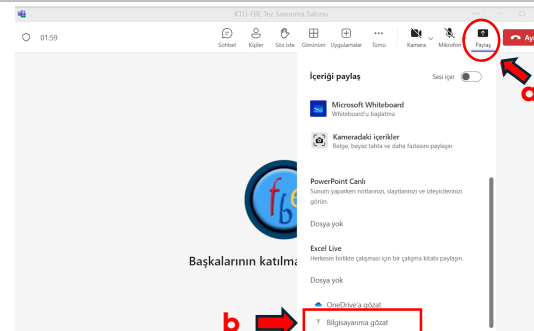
KTÜ-FBE Tez Savunma Salonu

01:59

Sohbet Kişiler Söz iste Görünüm Uygulamalar Tümü Kamera Mikrofon Paylaş Ay

İçeriği paylaş

Sesi içer

Microsoft Whiteboard
Whiteboard'u başlatma

Kameradaki içerikler
Belge, beyaz tahta ve daha fazlasını paylaşın

PowerPoint Canlı
Sunum yaparken notlarınızı, slaytlarınızı ve izleyicilerinizi görün.

Dosya yok

Excel Live
Herkesin birlikte çalışması için bir çalışma kitabı paylaşın.

Dosya yok

OneDrive'a gözat

Bilgisayarıma gözat

Başkalarının katılma

fbe

a

b